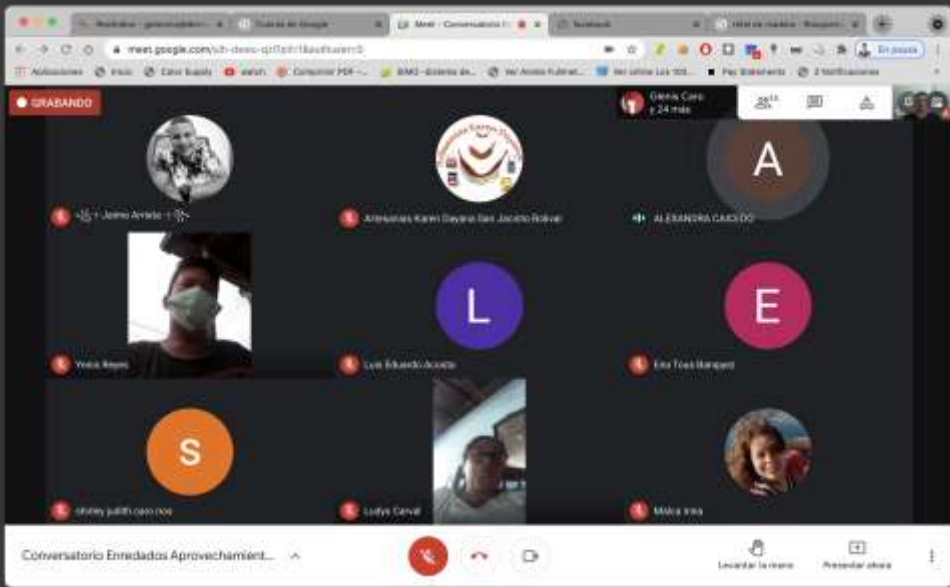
Resultados - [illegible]
Cuenta de Google
Meet - Conversatorio E
Facebook
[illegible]

meet.google.com/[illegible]

En pausa

Aplicaciones
Inicio
Color Supply
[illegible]
Compresor PDF - ...
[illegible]
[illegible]
Ver online Los 100...
Pay Statements
2 Notificaciones

GRABANDO

Glenis Caro y 24 más

A

Jaime Arrieta

Artesanías Karen Dayana San Jacinto Bolívar

ALEXANDRA CAICEDO

L

E

Yeiza Reyes

Luis Eduardo Acosta

Ena Toas Banquez

S

shirley judith caro noa

Ludys Carval

Malca Inka

Conversatorio Enredados Aprovechamient...

Levantar la mano

Presentar ahora